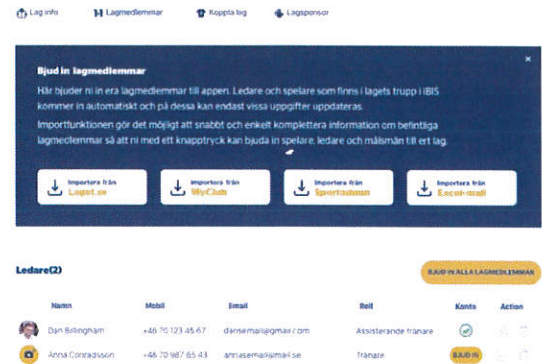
Lag info
Lagmedlemmar
Kopppla lag
Lagsponsor

Bjud in lagmedlemmar

Här bjuder ni in era lagmedlemmar till appen. Ledare och spelare som finns i lagets trupp i IBIS kommer in automatiskt och på dessa kan endast vissa uppgifter uppdateras.

Importfunktionen gör det möjligt att snabbt och enkelt komplettera information om befintliga lagmedlemmar så att ni med ett knapptryck kan bjuda in spelare, ledare och målsmän till ert lag.

Importera från Laget.se
Importera från MyClub
Importera från Sportadmin
Importera från Excel-mall

Ledare(2)

BJUD IN ALLA LAGMEDLEMMAR

| Namn | Mobil | Email | Roll | Konto | Action |
|---|---|---|---|---|---|
| Dan Billingham | +46 70 123 45 67 | dansemail@gmail.com | Assisterande tränare | | |
| Anna Conradsson | +46 70 987 65 43 | annasemail@mail.se | Tränare | BJUD IN | |